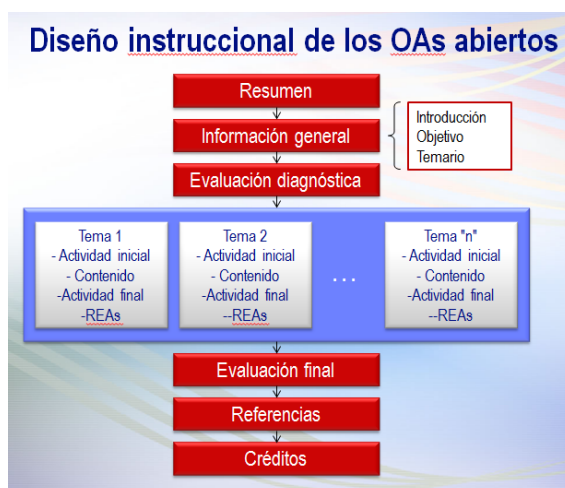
Diseño instruccional de los OAs abiertos

Resumen

Información general

Introducción
Objetivo
Temario

Evaluación diagnóstica

Tema 1
- Actividad inicial
- Contenido
-Actividad final
-REAs

Tema 2
- Actividad inicial
- Contenido
-Actividad final
--REAs

...

Tema "n"
- Actividad inicial
- Contenido
-Actividad final
--REAs

Evaluación final

Referencias

Créditos